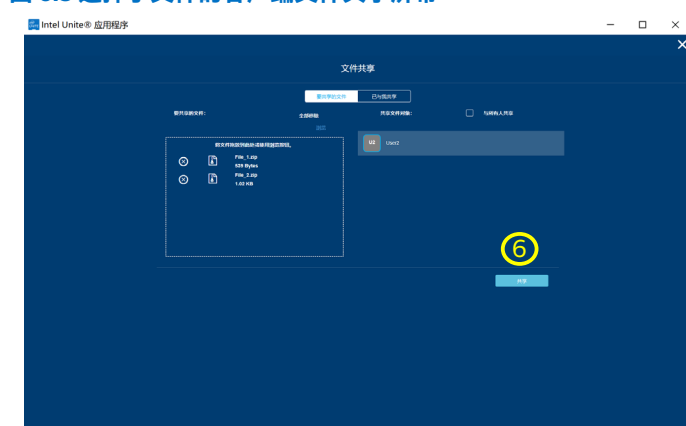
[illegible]

Intel Unite® 应用程序

文件共享

要共享的文件 | 已与我共享

要共享的文件：

全部移除

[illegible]

将文件拖放到此处或单击浏览按钮。

File_1.zip
629 Bytes

File_2.zip
1.63 KB

共享文件对象：

与所有人共享

U2 User2

⑥

共享